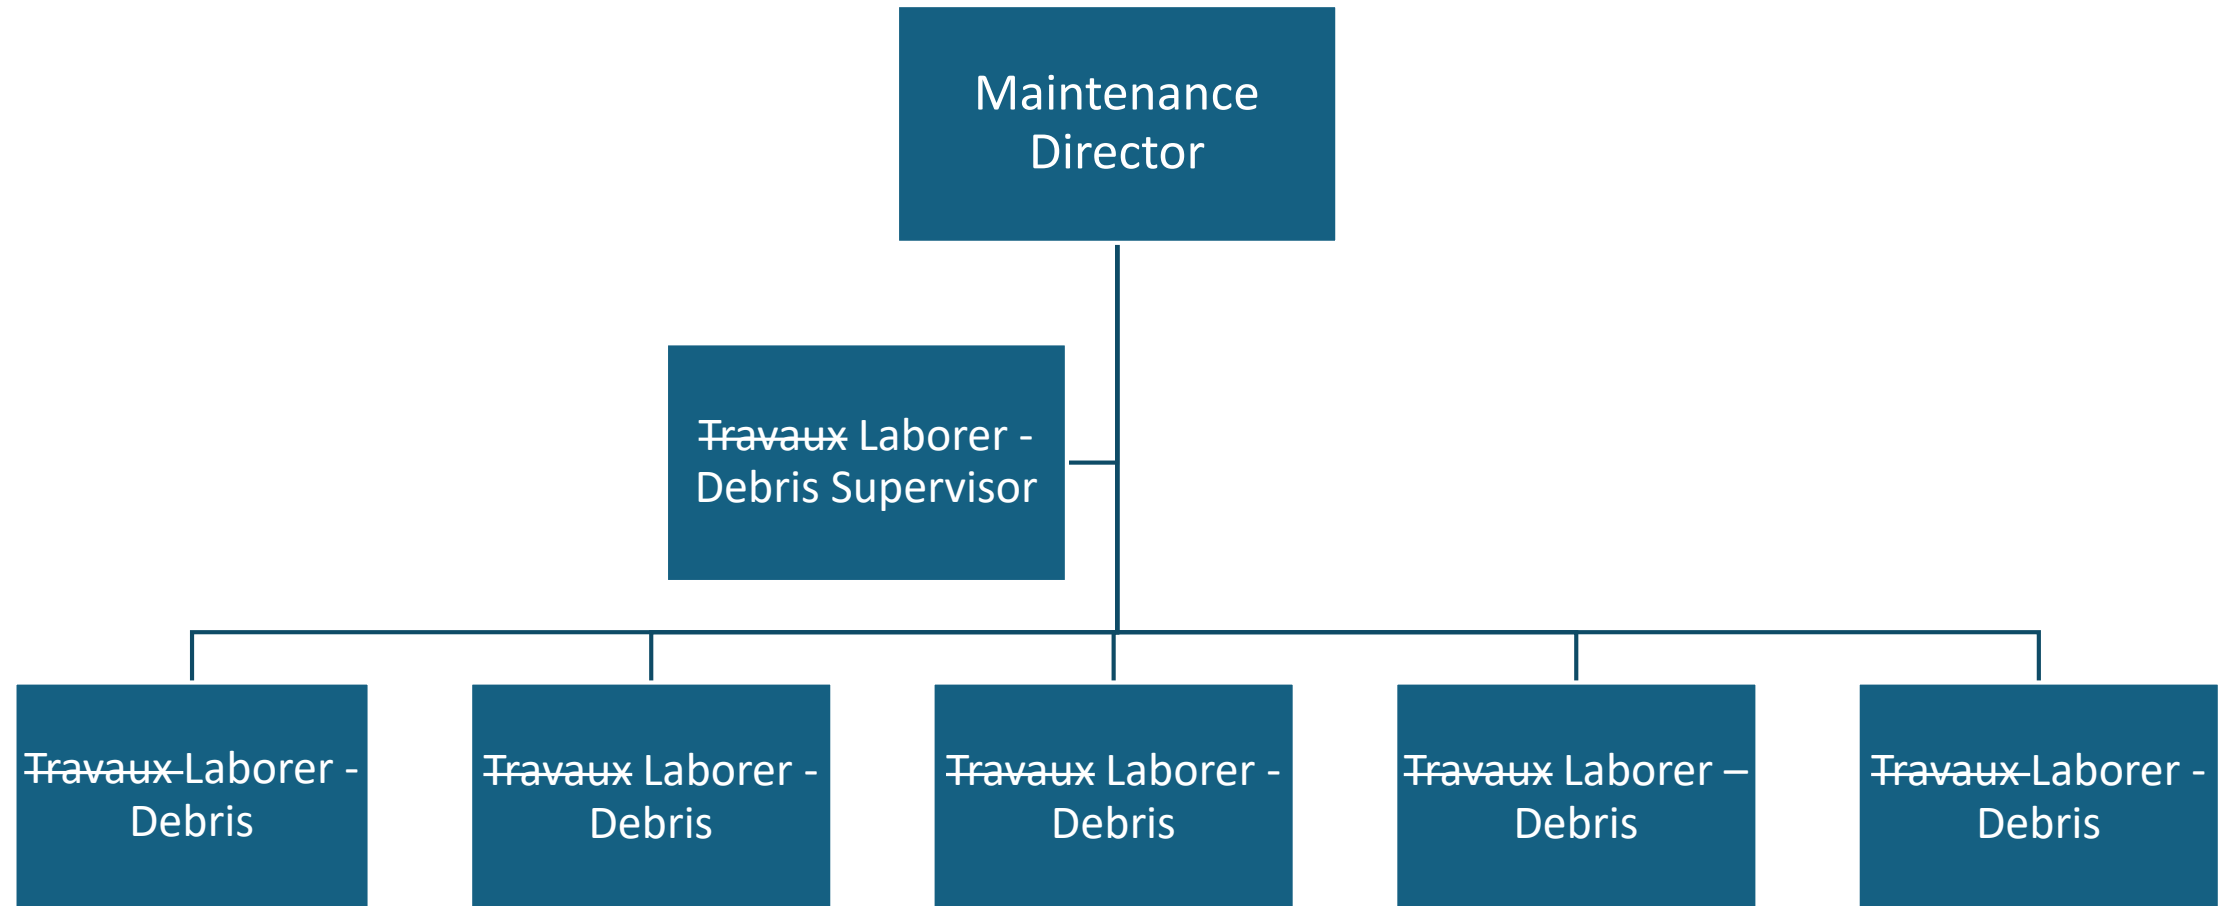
Maintenance Director

~~Travaux~~ Laborer - Debris Supervisor

~~Travaux~~ Laborer - Debris

~~Travaux~~ Laborer - Debris

~~Travaux~~ Laborer - Debris

~~Travaux~~ Laborer – Debris

~~Travaux~~ Laborer - Debris